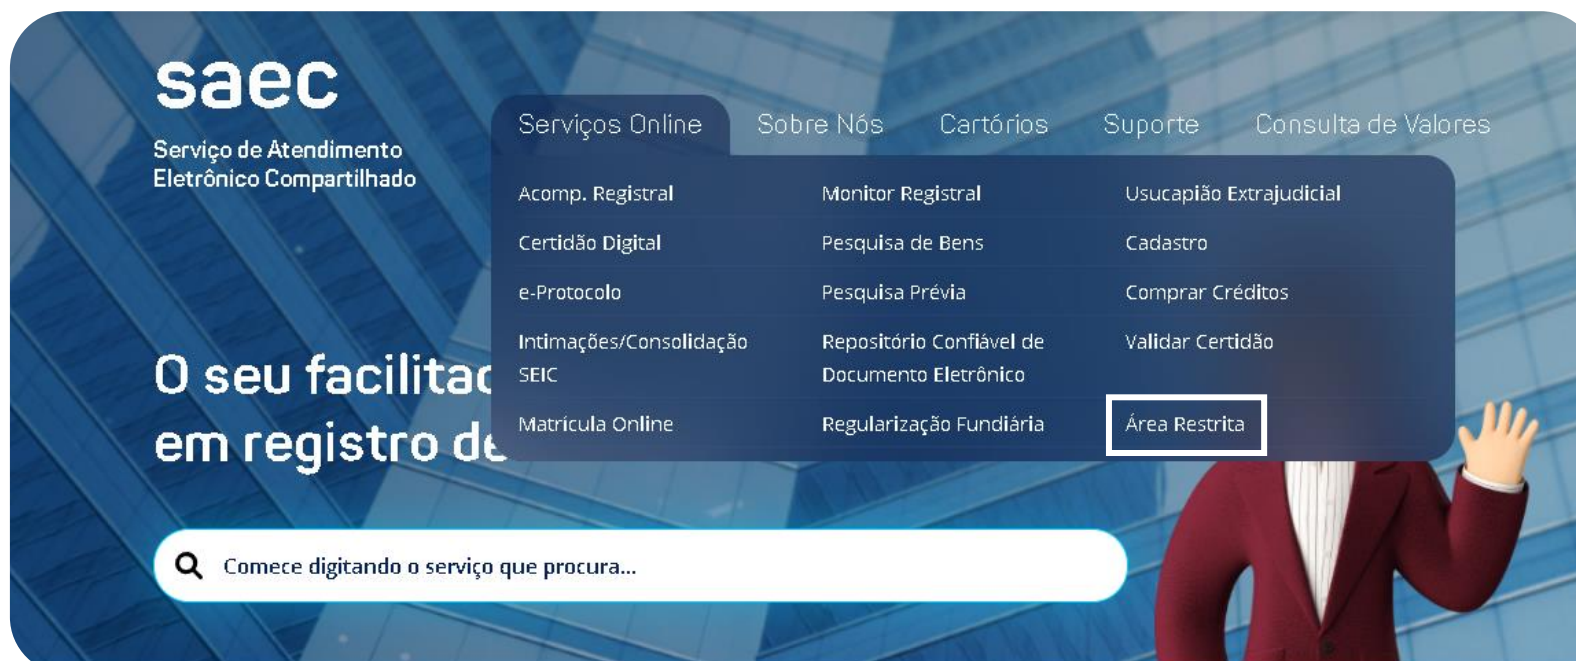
saec
Serviço de Atendimento Eletrônico Compartilhado

Serviços Online Sobre Nós Cartórios Suporte Consulta de Valores

Acomp. Registral
Monitor Registral
Usucapião Extrajudicial
Certidão Digital
Pesquisa de Bens
Cadastro
e-Protocolo
Pesquisa Prévia
Comprar Créditos
Intimações/Consolidação SEIC
Repositório Confiável de Documento Eletrônico
Validar Certidão
Matrícula Online
Regularização Fundiária
Área Restrita

O seu facilitac
em registro de

Comece digitando o serviço que procura...